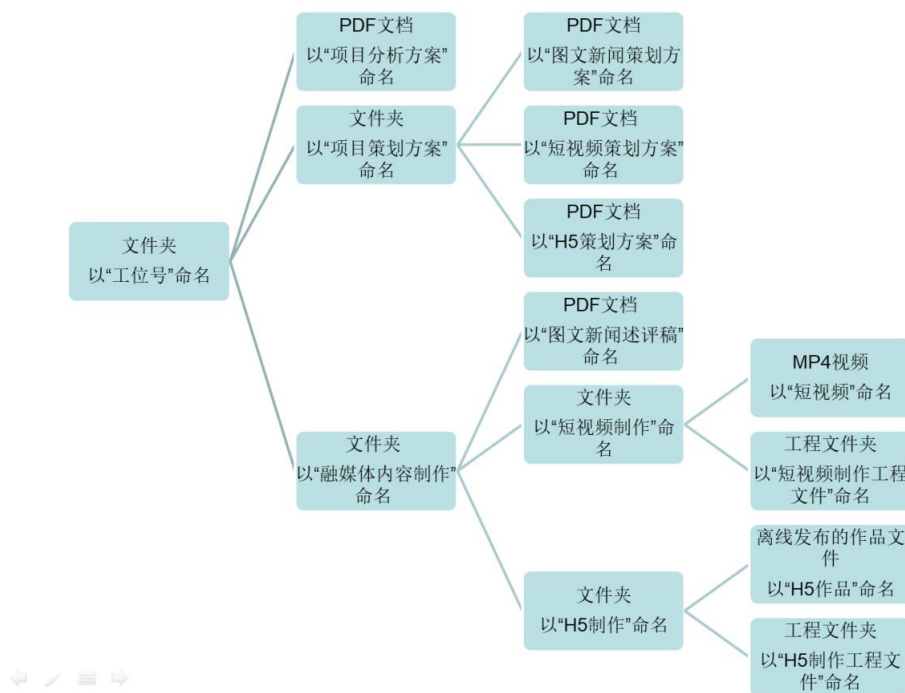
文件夹
以“工位号”命名

PDF文档
以“项目分析方案”命名

文件夹
以“项目策划方案”命名

PDF文档
以“图文新闻策划方案”命名

PDF文档
以“短视频策划方案”命名

PDF文档
以“H5策划方案”命名

文件夹
以“融媒体内容制作”命名

PDF文档
以“图文新闻述评稿”命名

文件夹
以“短视频制作”命名

MP4视频
以“短视频”命名

工程文件夹
以“短视频制作工程文件”命名

文件夹
以“H5制作”命名

离线发布的作品文件
以“H5作品”命名

工程文件夹
以“H5制作工程文件”命名